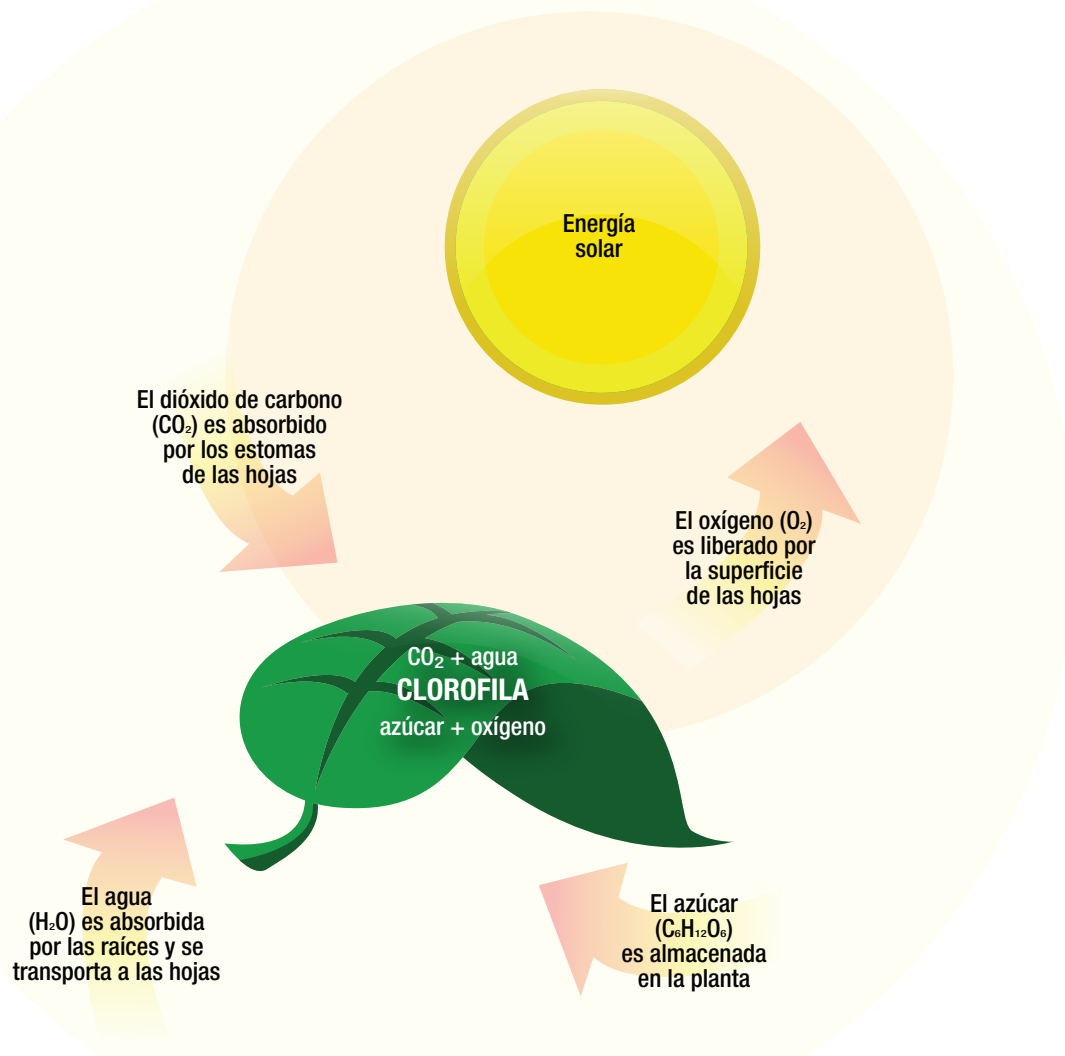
Energía solar

El dióxido de carbono ($CO_2$) es absorbido por los estomas de las hojas

El oxígeno ($O_2$) es liberado por la superficie de las hojas

$CO_2$ + agua
CLOROFILA
azúcar + oxígeno

El agua ($H_2O$) es absorbida por las raíces y se transporta a las hojas

El azúcar ($C_6H_{12}O_6$) es almacenada en la planta